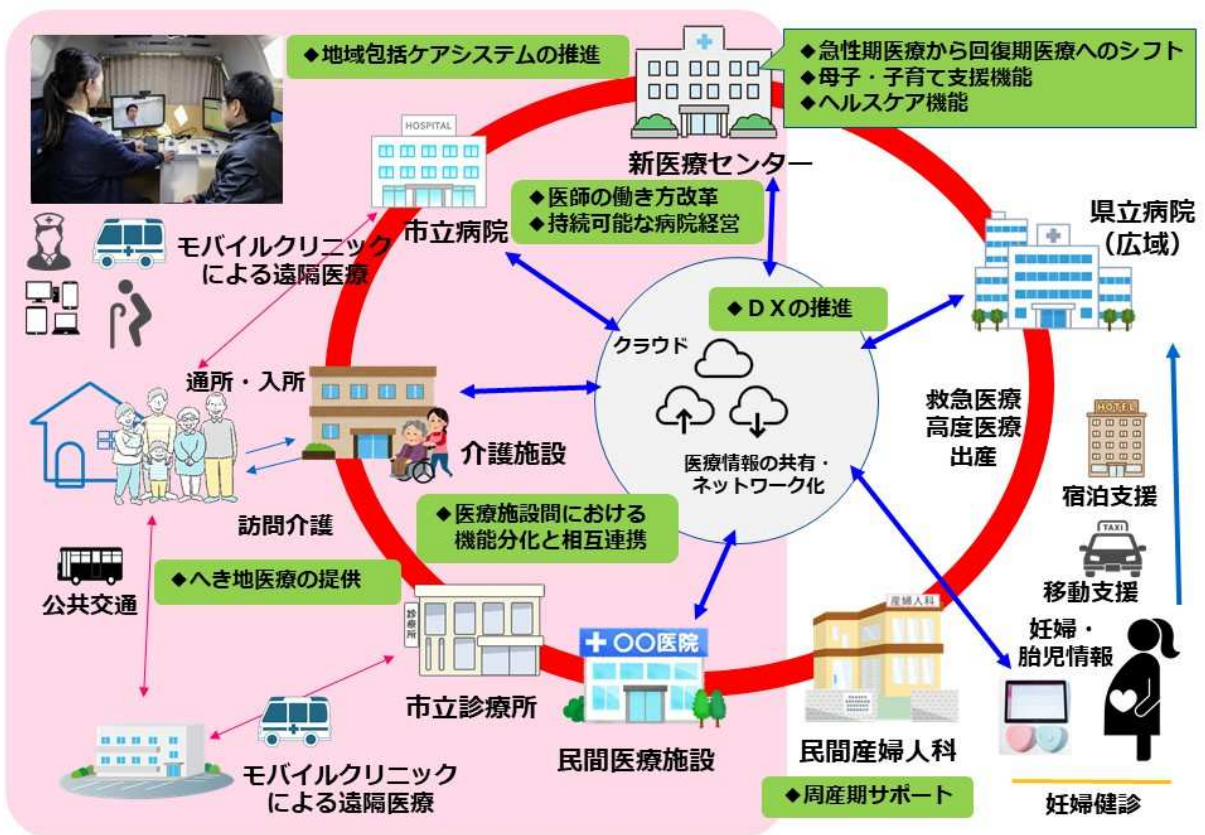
◆地域包括ケアシステムの推進

◆急性期医療から回復期医療へのシフト
◆母子・子育て支援機能
◆ヘルスケア機能

新医療センター

HOSPITAL

市立病院

◆医師の働き方改革
◆持続可能な病院経営

県立病院
（広域）

モバイルクリニック
による遠隔医療

◆ＤＸの推進

クラウド

医療情報の共有・
ネットワーク化

通所・入所

介護施設

訪問介護

救急医療
高度医療
出産

HOTEL

宿泊支援

TAXI

移動支援

◆医療施設間における
機能分化と相互連携

公共交通

◆へき地医療の提供

診療所

市立診療所

＋〇〇医院

民間医療施設

産婦人科

民間産婦人科

妊婦・
胎児情報

モバイルクリニック
による遠隔医療

◆周産期サポート

妊婦健診